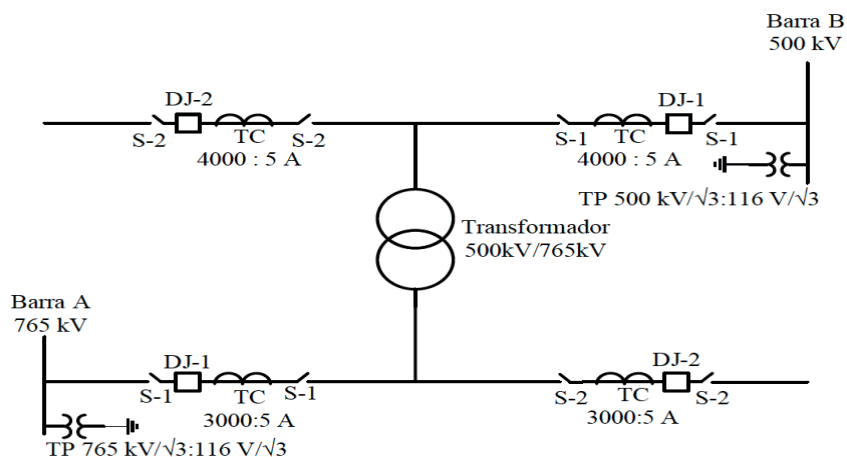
Barra B
500 kV

DJ-2
S-2
TC
S-2
4000 : 5 A

S-1
TC
DJ-1
S-1
4000 : 5 A

TP 500 kV/√3:116 V/√3

Transformador
500kV/765kV

Barra A
765 kV

DJ-1
S-1
TC
S-1
3000:5 A

TP 765 kV/√3:116 V/√3

DJ-2
S-2
TC
S-2
3000:5 A